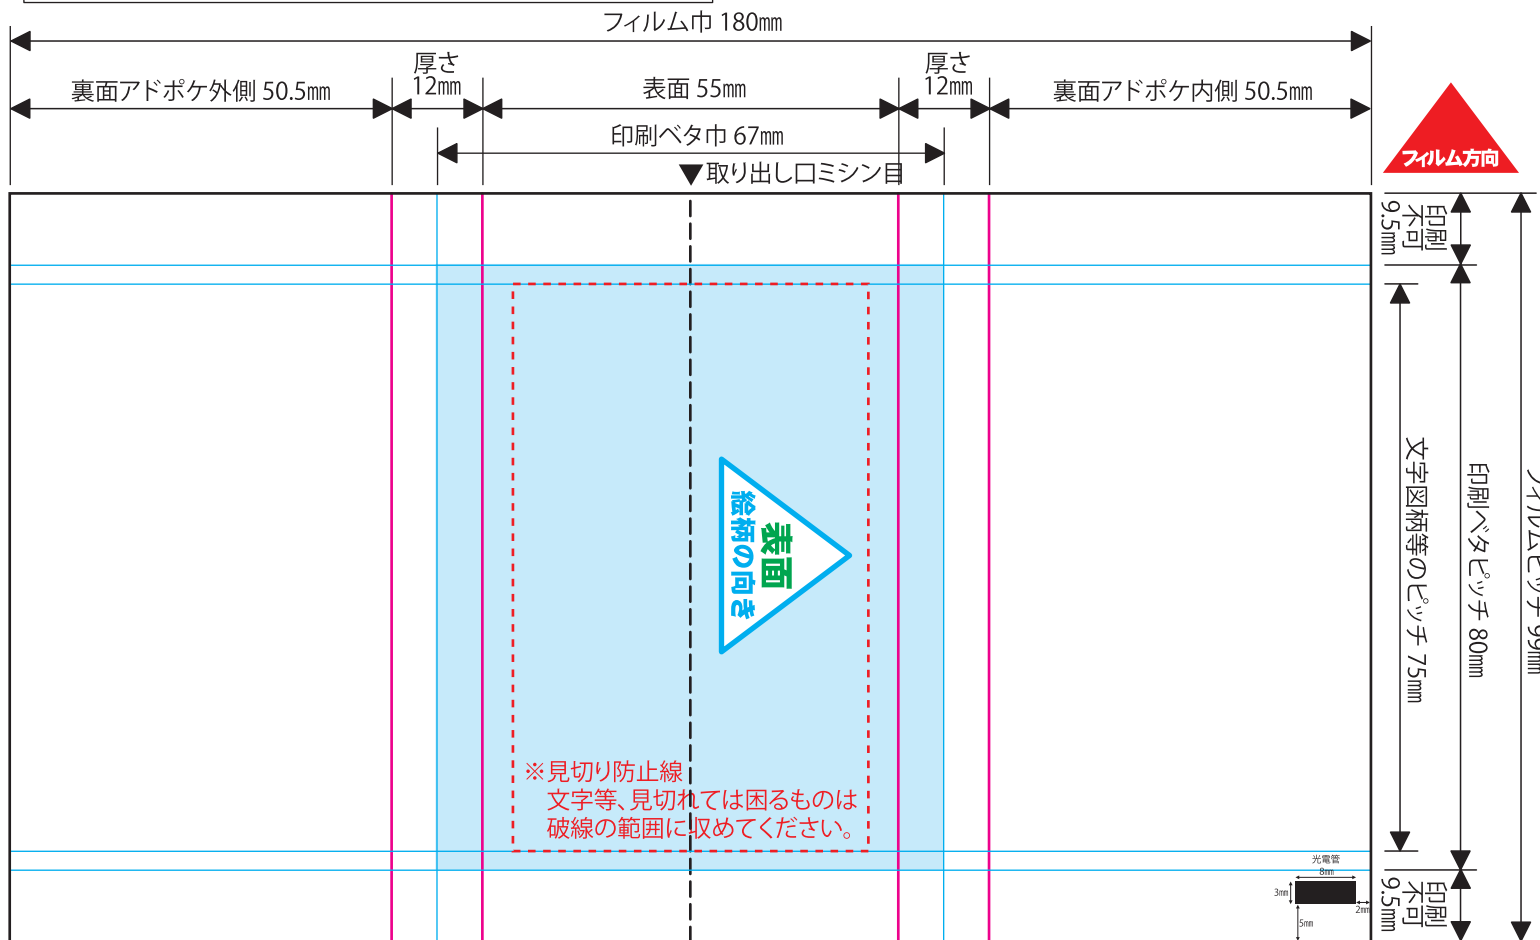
フィルム巾 180㎜

裏面アドポケ外側 50.5㎜

厚さ 12㎜

表面 55㎜

厚さ 12㎜

裏面アドポケ内側 50.5㎜

印刷ベタ巾 67㎜

▼取り出し口ミシン目

フィルム方向

印刷不可 9.5㎜

表面 絵柄の向き

文字図柄等のピッチ 75㎜

印刷ベタピッチ 80㎜

フィルムピッチ 99㎜

※見切り防止線
文字等、見切れては困るものは
破線の範囲に収めてください。

光電管
8㎜
3㎜
2㎜
5㎜

印刷不可 9.5㎜